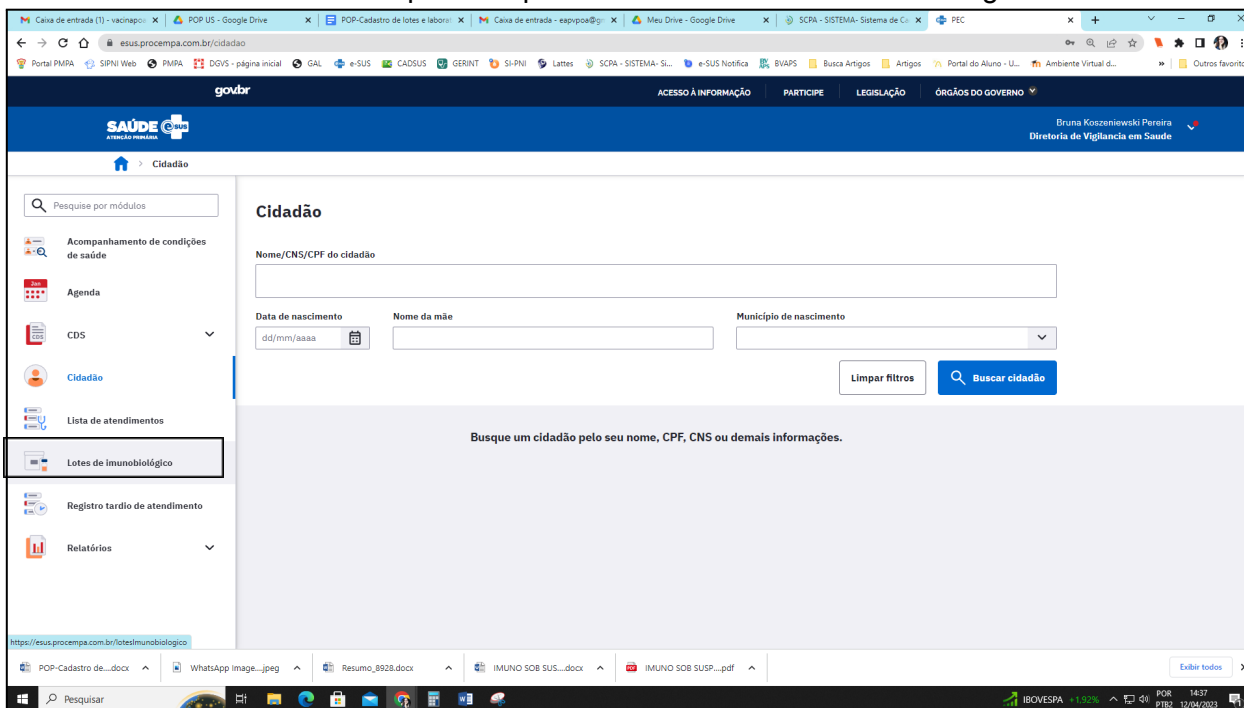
Caixa de entrada (1) - vacinapoa | POP US - Google Drive | POP-Cadastro de lotes e labora | Caixa de entrada - eapvpoa@g | Meu Drive - Google Drive | SCPA - SISTEMA- Sistema de Ca | PEC

esus.procempa.com.br/cidadao

Portal PMPA | SIPNI Web | PMPA | DGVS - página inicial | GAL | e-SUS | CADSUS | GERINT | SI-PNI | Lattes | SCPA - SISTEMA- Si... | e-SUS Notifica | BVAPS | Busca Artigos | Artigos | Portal do Aluno - U... | Ambiente Virtual d... | Outros favoritos

gov.br | ACESSO À INFORMAÇÃO | PARTICIPE | LEGISLAÇÃO | ÓRGÃOS DO GOVERNO

SAÚDE e-SUS ATENÇÃO PRIMÁRIA

Bruna Koszeniewski Pereira
Diretoria de Vigilancia em Saude

> Cidadão

Pesquise por módulos

Acompanhamento de condições de saúde

Agenda

CDS

Cidadão

Lista de atendimentos

Lotes de imunobiológico

Registro tardio de atendimento

Relatórios

Cidadão

Nome/CNS/CPF do cidadão

Data de nascimento | Nome da mãe | Município de nascimento

dd/mm/aaaa

Limpar filtros | Buscar cidadão

Busque um cidadão pelo seu nome, CPF, CNS ou demais informações.

https://esus.procempa.com.br/lotesImunobiologico

POP-Cadastro de....docx | WhatsApp Image....jpeg | Resumo_8928.docx | IMUNO SOB SUS....docx | IMUNO SOB SUSP....pdf | Exibir todos

Pesquisar | IBOVESPA +1,92% | POR PTB2 | 14:37 12/04/2023